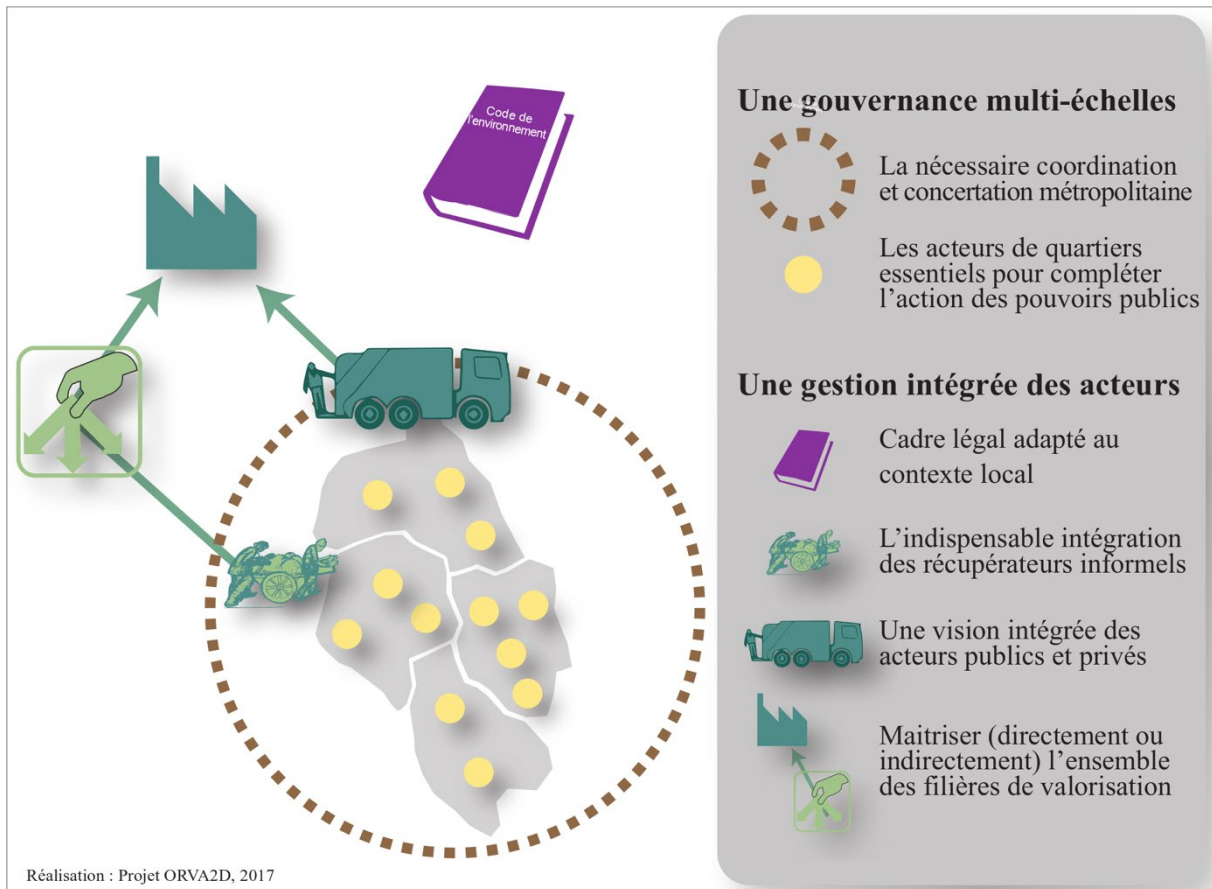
Code de l'environnement

Une gouvernance multi-échelles

La nécessaire coordination et concertation métropolitaine

Les acteurs de quartiers essentiels pour compléter l'action des pouvoirs publics

Une gestion intégrée des acteurs

Cadre légal adapté au contexte local

L'indispensable intégration des récupérateurs informels

Une vision intégrée des acteurs publics et privés

Maitriser (directement ou indirectement) l'ensemble des filières de valorisation

Réalisation : Projet ORVA2D, 2017